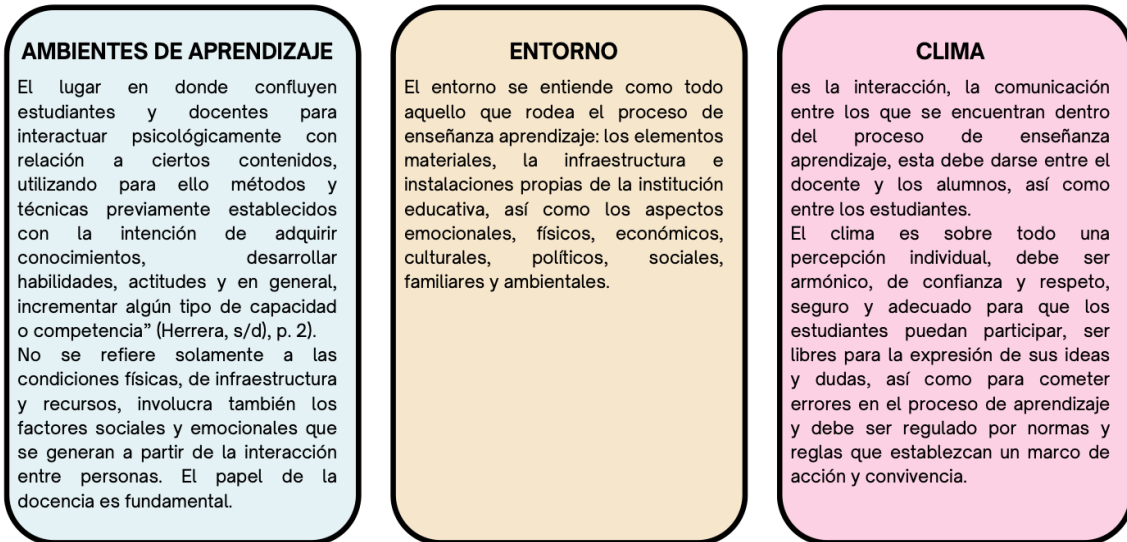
AMBIENTES DE APRENDIZAJE

El lugar en donde confluyen estudiantes y docentes para interactuar psicológicamente con relación a ciertos contenidos, utilizando para ello métodos y técnicas previamente establecidos con la intención de adquirir conocimientos, desarrollar habilidades, actitudes y en general, incrementar algún tipo de capacidad o competencia" (Herrera, s/d), p. 2).
No se refiere solamente a las condiciones físicas, de infraestructura y recursos, involucra también los factores sociales y emocionales que se generan a partir de la interacción entre personas. El papel de la docencia es fundamental.

ENTORNO

El entorno se entiende como todo aquello que rodea el proceso de enseñanza aprendizaje: los elementos materiales, la infraestructura e instalaciones propias de la institución educativa, así como los aspectos emocionales, físicos, económicos, culturales, políticos, sociales, familiares y ambientales.

CLIMA

es la interacción, la comunicación entre los que se encuentran dentro del proceso de enseñanza aprendizaje, esta debe darse entre el docente y los alumnos, así como entre los estudiantes.
El clima es sobre todo una percepción individual, debe ser armónico, de confianza y respeto, seguro y adecuado para que los estudiantes puedan participar, ser libres para la expresión de sus ideas y dudas, así como para cometer errores en el proceso de aprendizaje y debe ser regulado por normas y reglas que establezcan un marco de acción y convivencia.